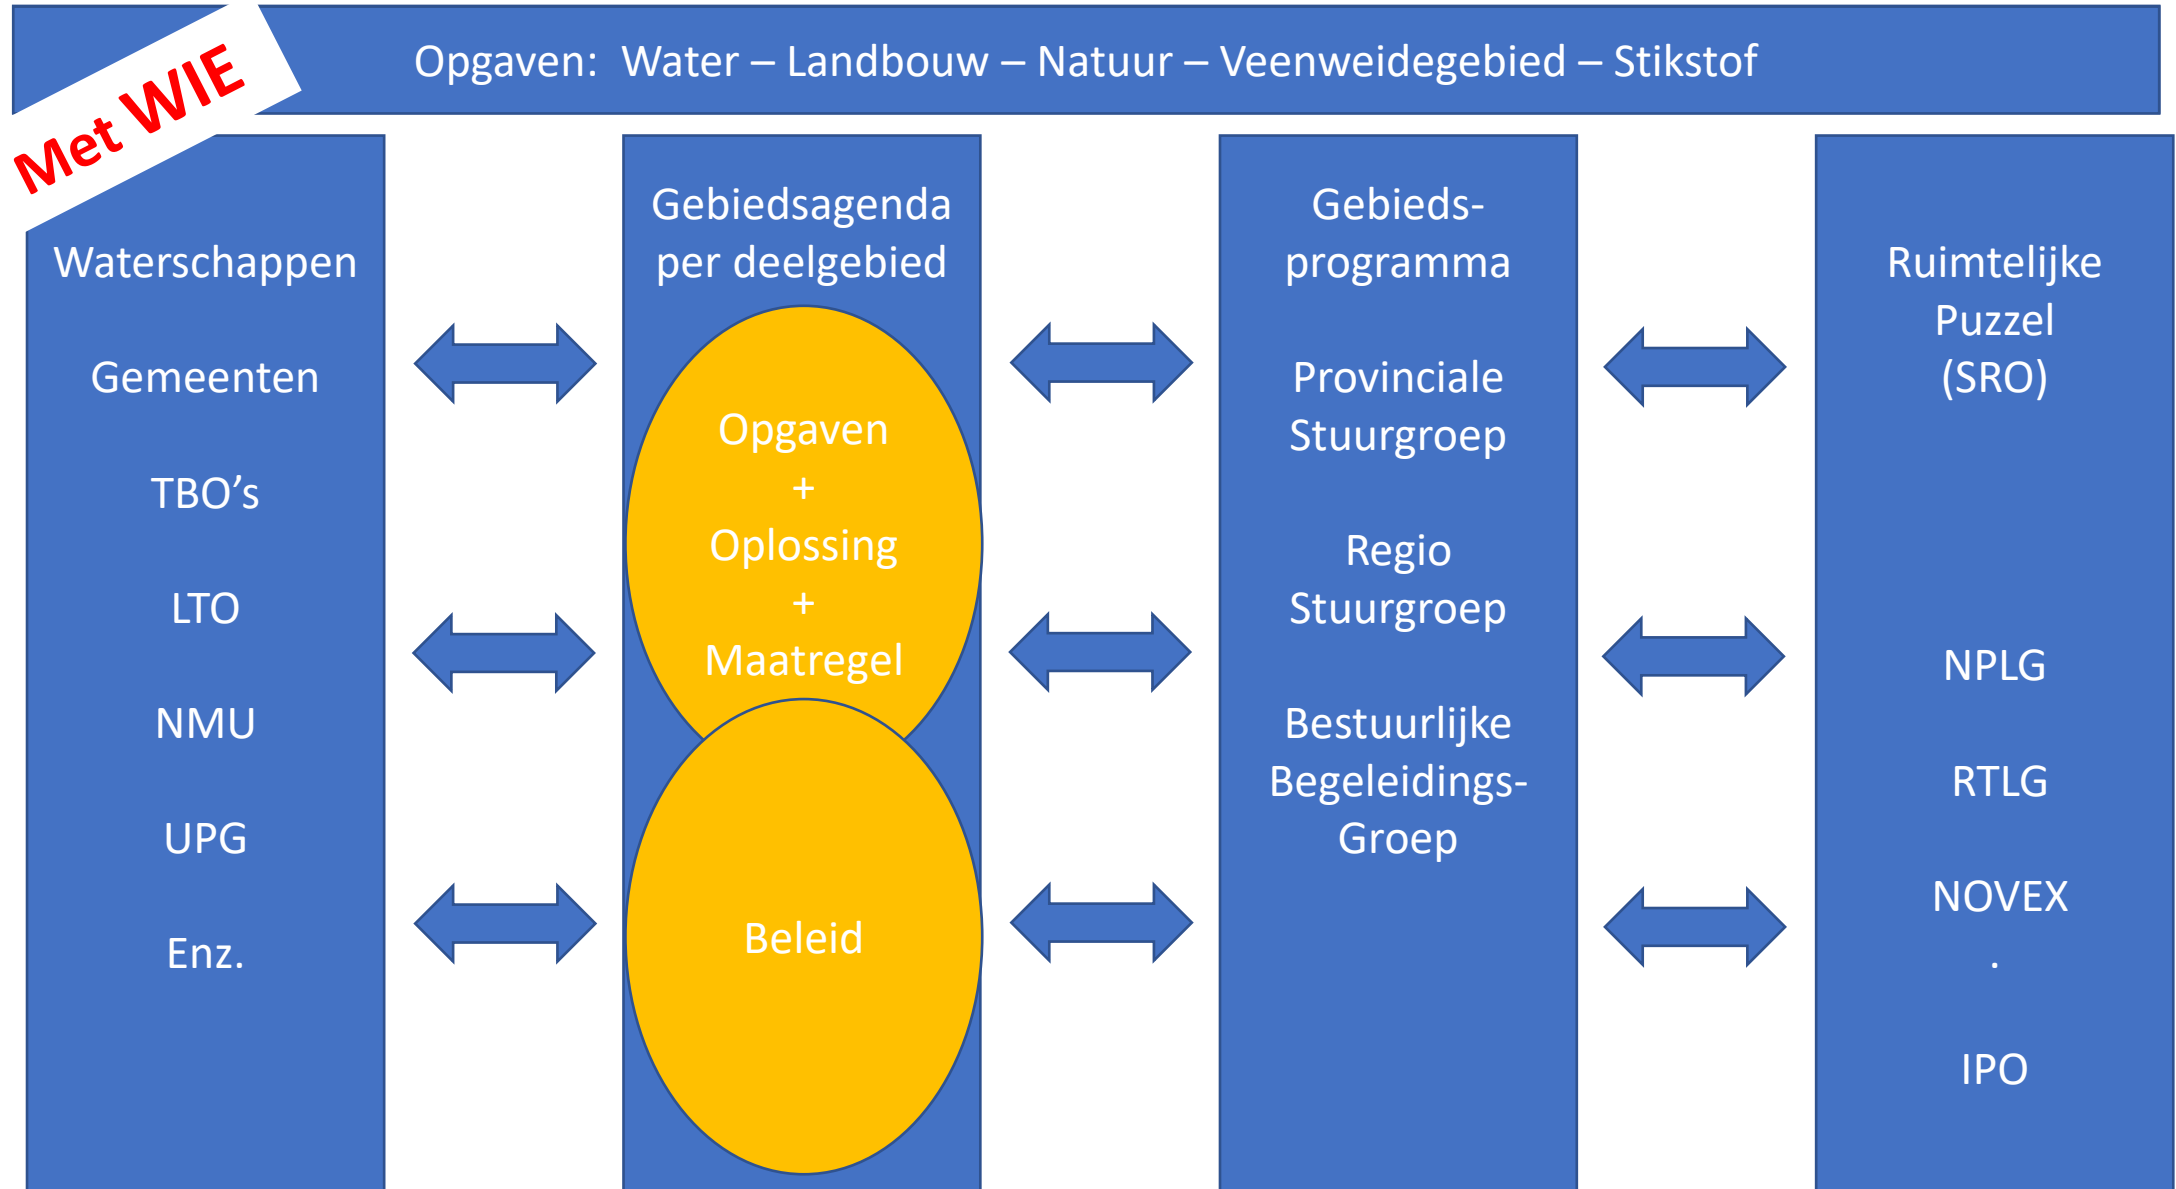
Met WIE

Opgaven: Water – Landbouw – Natuur – Veenweidegebied – Stikstof

Waterschappen

Gemeenten

TBO’s

LTO

NMU

UPG

Enz.

Gebiedsagenda per deelgebied

Opgaven
+
Oplossing
+
Maatregel

Beleid

Gebiedsprogramma

Provinciale Stuurgroep

Regio Stuurgroep

Bestuurlijke Begeleidings-Groep

Ruimtelijke Puzzel (SRO)

NPLG

RTLG

NOVEX
.

IPO